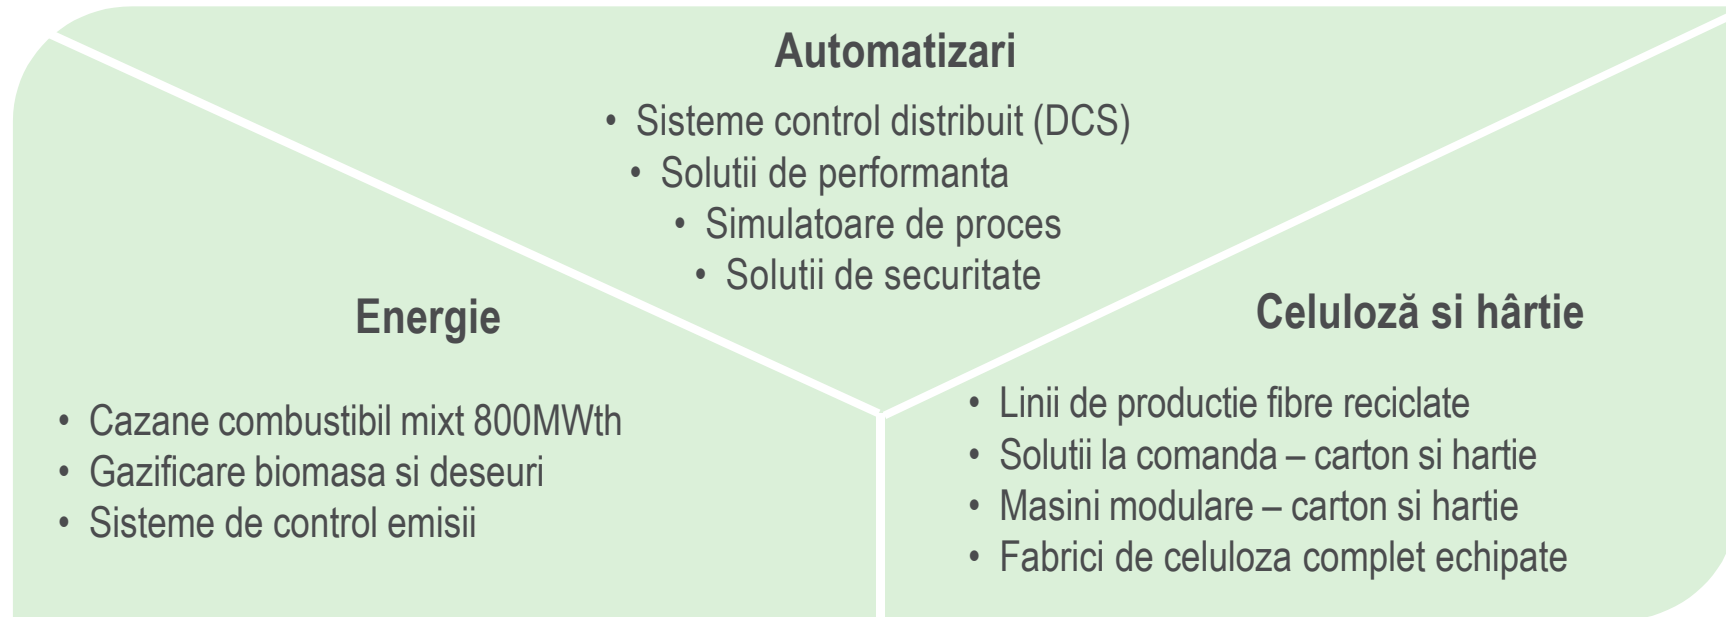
Automatizari

- Sisteme control distribuit (DCS)
- Solutii de performanta
- Simulatoare de proces
- Solutii de securitate

Energie

- Cazane combustibil mixt 800MWth
- Gazificare biomasa si deseuri
- Sisteme de control emisii

Celuloză si hârtie

- Linii de productie fibre reciclate
- Solutii la comanda – carton si hartie
- Masini modulare – carton si hartie
- Fabrici de celuloza complet echipate